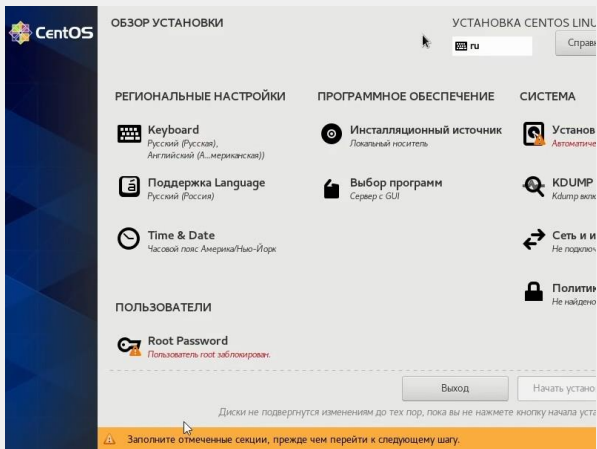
CentOS

ОБЗОР УСТАНОВКИ

УСТАНОВКА CENTOS LINU

ru

Справ

РЕГИОНАЛЬНЫЕ НАСТРОЙКИ

Keyboard
Русский (Русская), Английский (А...мериканский))

Поддержка Language
Русский (Россия)

Time & Date
Часовой пояс Америка/Нью-Йорк

ПРОГРАММНОЕ ОБЕСПЕЧЕНИЕ

Инсталляционный источник
Локальный носитель

Выбор программ
Сервер с GUI

СИСТЕМА

Установ
Автоматиче

KDUMP
Kdump вклю

Сеть и и
Не подключ

Политик
Не найдено

ПОЛЬЗОВАТЕЛИ

Root Password
Пользователь root заблокирован.

Выход

Начать устано

Диски не подвергнутся изменениям до тех пор, пока вы не нажмете кнопку начала уст

Заполните отмеченные секции, прежде чем перейти к следующему шагу.